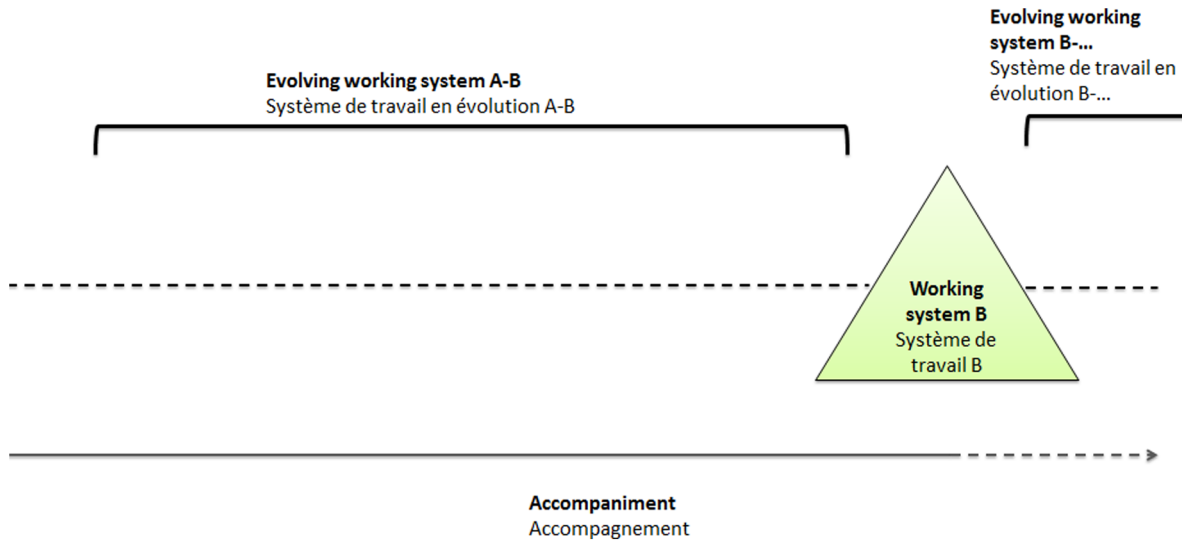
Evolving working system A-B
Système de travail en évolution A-B

Evolving working system B-...
Système de travail en évolution B-...

Working system B
Système de travail B

Accompaniment
Accompagnement